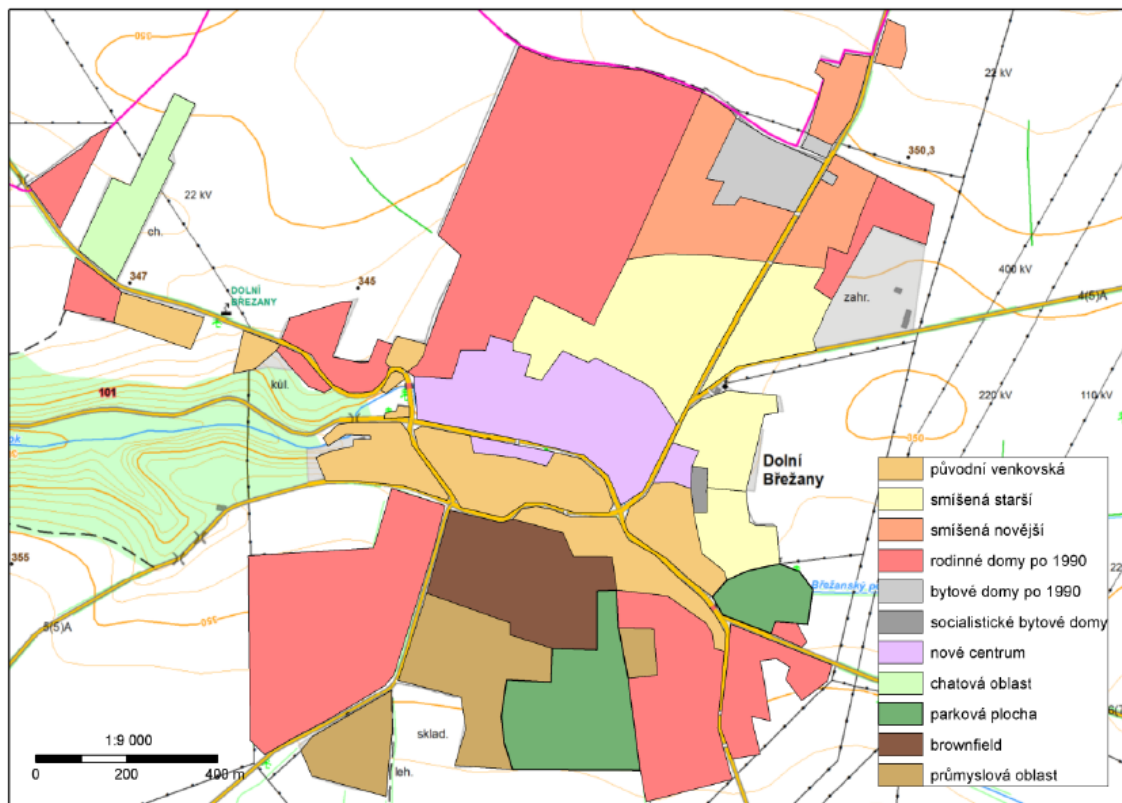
22 kV
350,3
22 kV
ch.
347
DOLNÍ BŘEZANY
345
400 kV
zahr.
4(5)A
101
kúl.
220 kV
110 kV
Dolní Břežany
355
Břežanský p
5(5)A
sklad.
leh.
1:9 000
0
200
400 m

| | |
|---|---|
| | původní venkovská |
| | smíšená starší |
| | smíšená novější |
| | rodinné domy po 1990 |
| | bytové domy po 1990 |
| | socialistické bytové domy |
| | nové centrum |
| | chatová oblast |
| | parková plocha |
| | brownfield |
| | průmyslová oblast |